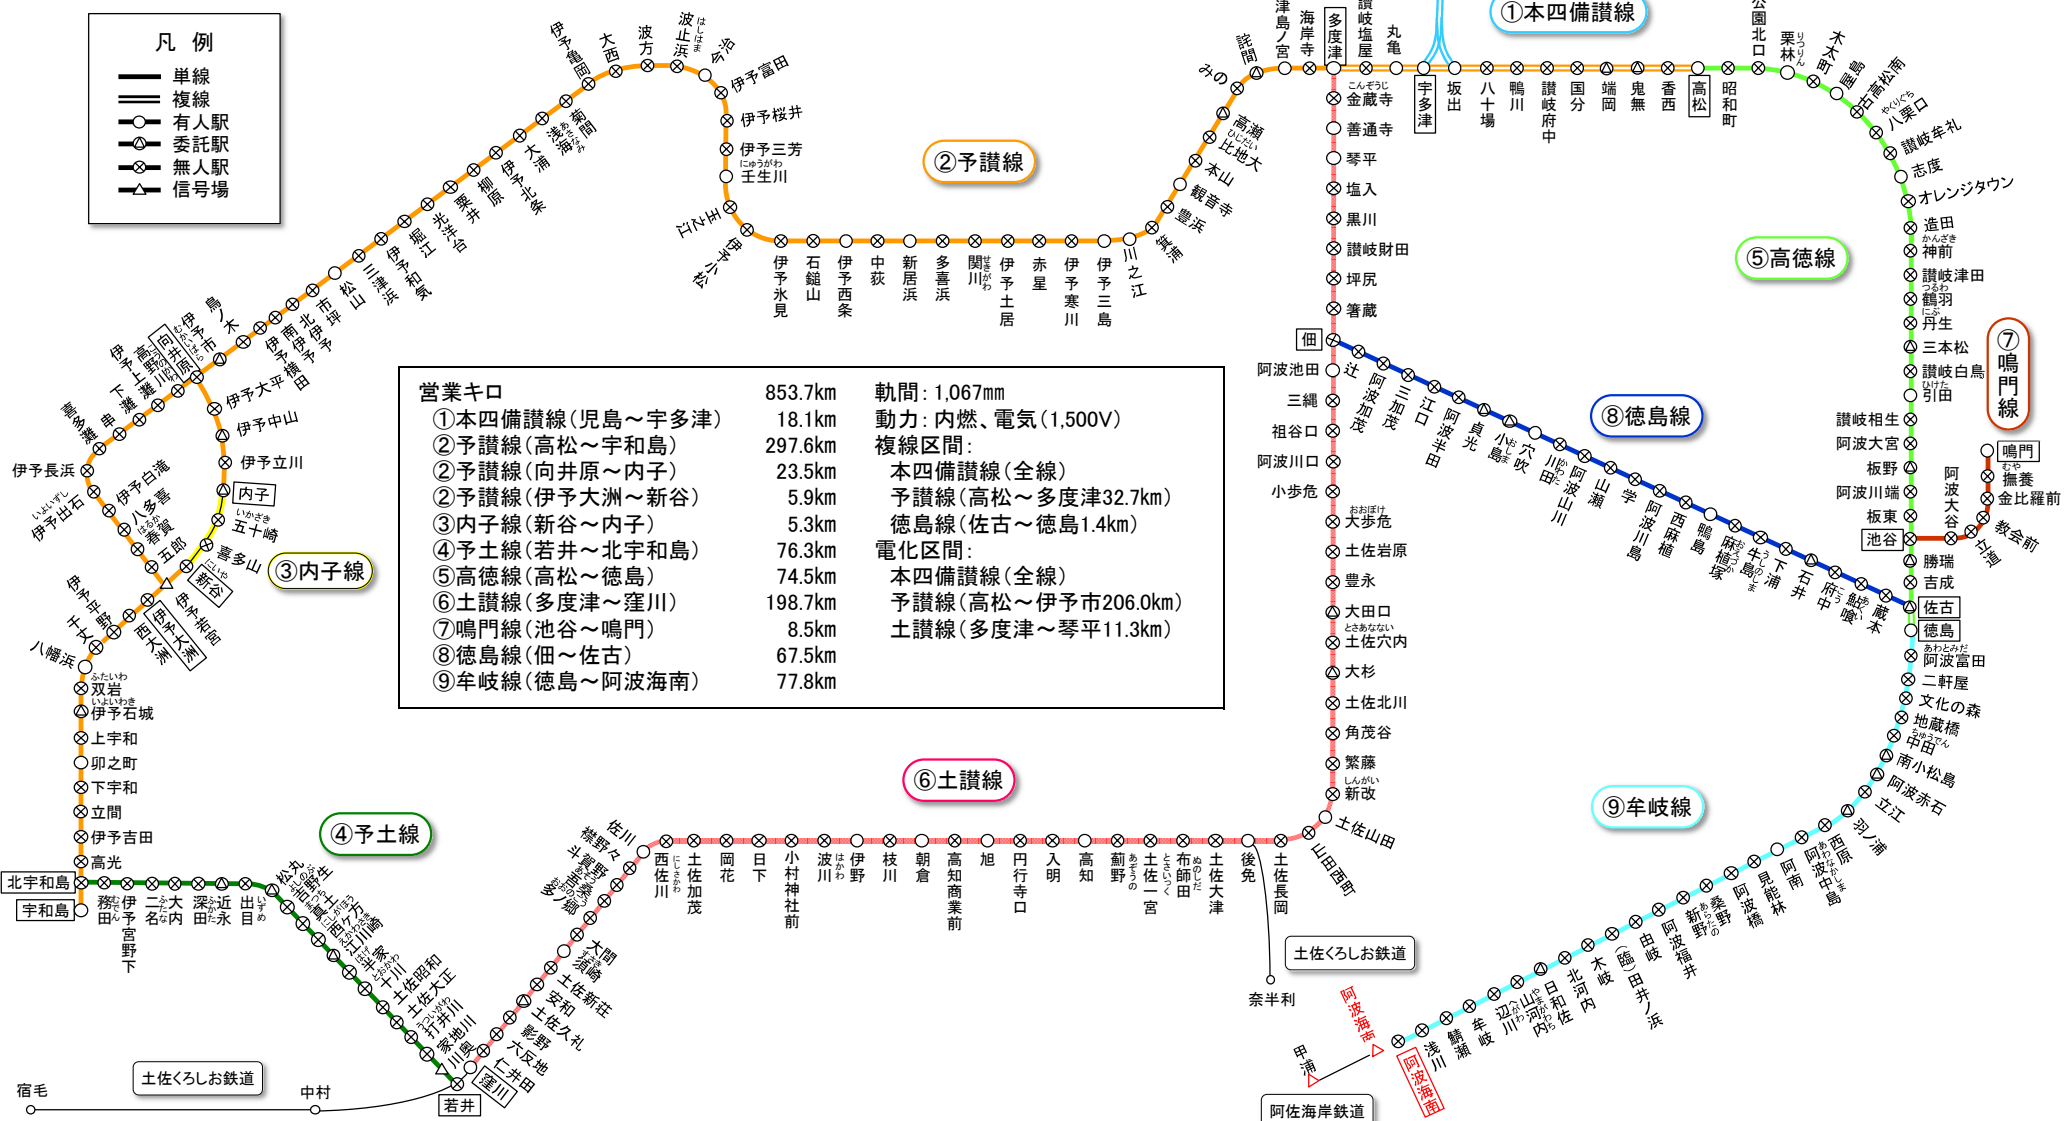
凡 例
単線
複線
有人駅
委託駅
無人駅
信号場

①本四備讃線
②予讃線
③内子線
④予土線
⑤高徳線
⑥土讃線
⑦鳴門線
⑧徳島線
⑨牟岐線

営業キロ 853.7km
①本四備讃線(児島~宇多津) 18.1km
②予讃線(高松~宇和島) 297.6km
②予讃線(向井原~内子) 23.5km
②予讃線(伊予大洲~新谷) 5.9km
③内子線(新谷~内子) 5.3km
④予土線(若井~北宇和島) 76.3km
⑤高徳線(高松~徳島) 74.5km
⑥土讃線(多度津~窪川) 198.7km
⑦鳴門線(池谷~鳴門) 8.5km
⑧徳島線(佃~佐古) 67.5km
⑨牟岐線(徳島~阿波海南) 77.8km

軌間:1,067mm
動力:内燃、電気(1,500V)
複線区間:
本四備讃線(全線)
予讃線(高松~多度津32.7km)
徳島線(佐古~徳島1.4km)
電化区間:
本四備讃線(全線)
予讃線(高松~伊予市206.0km)
土讃線(多度津~琴平11.3km)

高松 香西 鬼無 端岡 国分 讃岐府中 鴨川 八十場 坂出 宇多津 丸亀 讃岐塩屋 多度津 海岸寺 津島ノ宮 詫間 みの 高瀬 比地大 本山 観音寺 豊浜 箕浦 川之江 伊予三島 伊予寒川 赤星 伊予土居 関川 多喜浜 新居浜 中萩 伊予西条 石鎚山 伊予氷見 伊予小松 玉之江 壬生川 伊予三芳 伊予桜井 伊予富田 今治 波止浜 波方 大西 伊予亀岡 菊間 浅海 大浦 伊予北条 柳原 粟井 光洋台 堀江 伊予和気 三津浜 松山 市坪 北伊予 南伊予 伊予横田 鳥ノ木 伊予市 向井原 高野川 伊予上灘 下灘 串 喜多灘 伊予長浜 伊予出石 伊予白滝 八多喜 春賀 五郎 伊予大洲 西大洲 伊予平野 千丈 八幡浜 双岩 伊予石城 上宇和 卯之町 下宇和 立間 伊予吉田 高光 北宇和島 宇和島 伊予大平 伊予中山 伊予立川 内子 五十崎 喜多山 新谷 伊予若宮

務田 伊予宮野下 二名 大内 深田 近永 出目 松丸 真土 西ケ方 江川崎 半家 十川 土佐大正 打井川 家地川 土佐昭和 若井 窪川 中村 宿毛 土佐くろしお鉄道

昭和町 栗林公園北口 栗林 木太町 屋島 古高松南 八栗口 讃岐牟礼 志度 オレンジタウン 造田 神前 讃岐津田 鶴羽 丹生 三本松 讃岐白鳥 引田 讃岐相生 阿波大宮 板野 阿波川端 板東 池谷 勝瑞 吉成 佐古 徳島 鳴門 撫養 金比羅前 教会前 立道 阿波大谷

金蔵寺 善通寺 琴平 塩入 黒川 讃岐財田 坪尻 箸蔵 佃 阿波池田 三縄 祖谷口 阿波川口 小歩危 大歩危 土佐岩原 豊永 大田口 土佐穴内 大杉 土佐北川 角茂谷 繁藤 新改 土佐山田 山田西町 土佐長岡 後免 土佐大津 布師田 土佐一宮 薊野 高知 入明 円行寺口 旭 高知商業前 朝倉 枝川 伊野 波川 小村神社前 日下 岡花 土佐加茂 西佐川 佐川 襟野々 斗賀野 多ノ郷 須崎 大間 土佐新荘 安和 土佐久礼 影野 六反地 仁井田 奈半利 土佐くろしお鉄道

辻 阿波加茂 三加茂 江口 阿波半田 貞光 小島 穴吹 川田 阿波山川 山瀬 学 阿波川島 西麻植 鴨島 麻植塚 牛島 下浦 石井 府中 鮎喰 蔵本

阿波富田 二軒屋 文化の森 地蔵橋 中田 南小松島 阿波赤石 立江 羽ノ浦 西原 阿波中島 阿南 見能林 阿波橘 桑野 新野 阿波福井 (臨)田井ノ浜 由岐 木岐 北河内 日和佐 山河内 辺川 牟岐 鯖瀬 浅川 阿波海南 甲浦 阿佐海岸鉄道